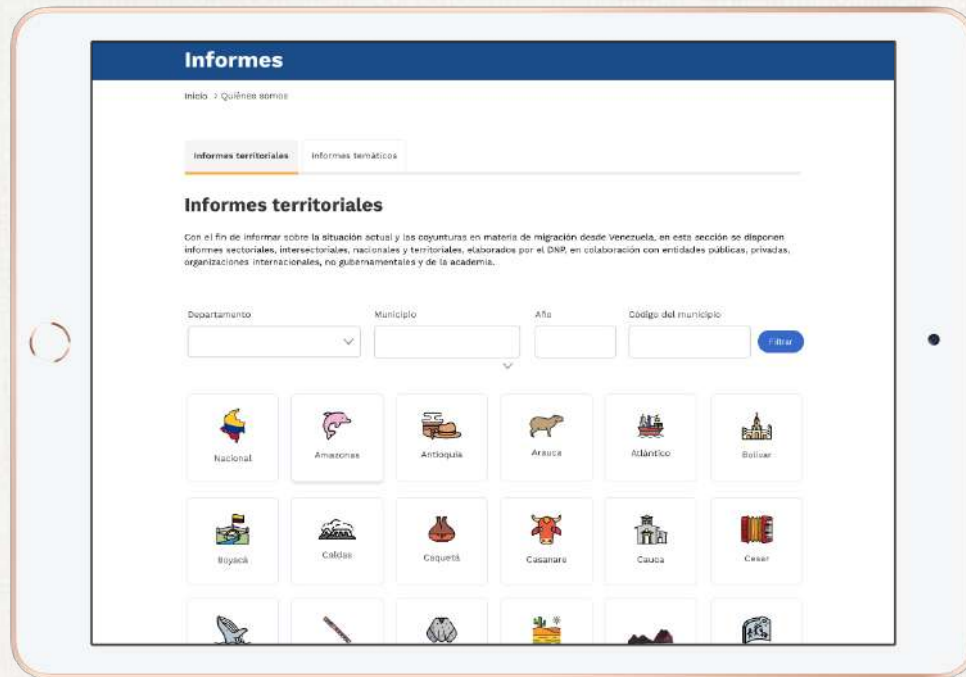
Informes

Inicio > Quiénes somos

Informes territoriales

Informes temáticos

Informes territoriales

Con el fin de informar sobre la situación actual y las coyunturas en materia de migración desde Venezuela, en esta sección se disponen informes sectoriales, intersectoriales, nacionales y territoriales, elaborados por el DNP, en colaboración con entidades públicas, privadas, organizaciones internacionales, no gubernamentales y de la academia.

Departamento

Municipio

Año

Código del municipio

Filtrar

Nacional

Amazonas

Antioquia

Arauca

Atlántico

Bolívar

Boyacá

Caldas

Caquetá

Casanare

Cauca

Cesar